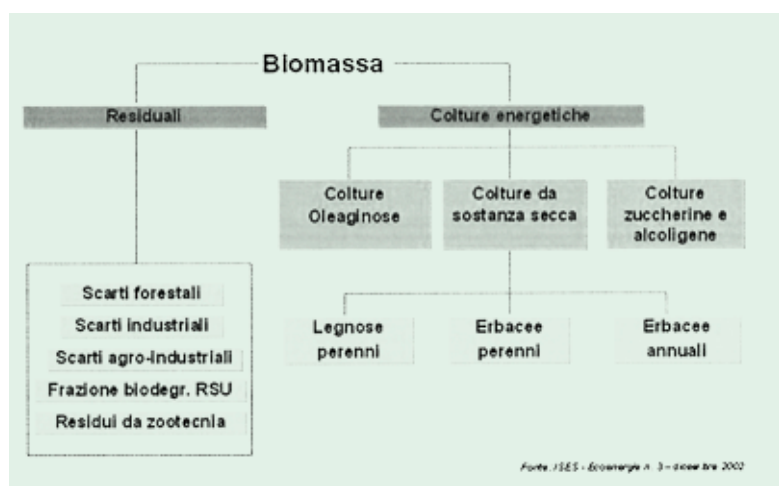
Biomassa

Residuali

Colture energetiche

Colture Oleaginose

Colture da sostanza secca

Colture zuccherine e alcoligene

Scarti forestali

Scarti industriali

Scarti agro-industriali

Frazione biodegr. RSU

Residui da zootecnia

Legnose perenni

Erbacee perenni

Erbacee annuali

Fonte: ISES - Ecoenergie n. 3 - dicembre 2002